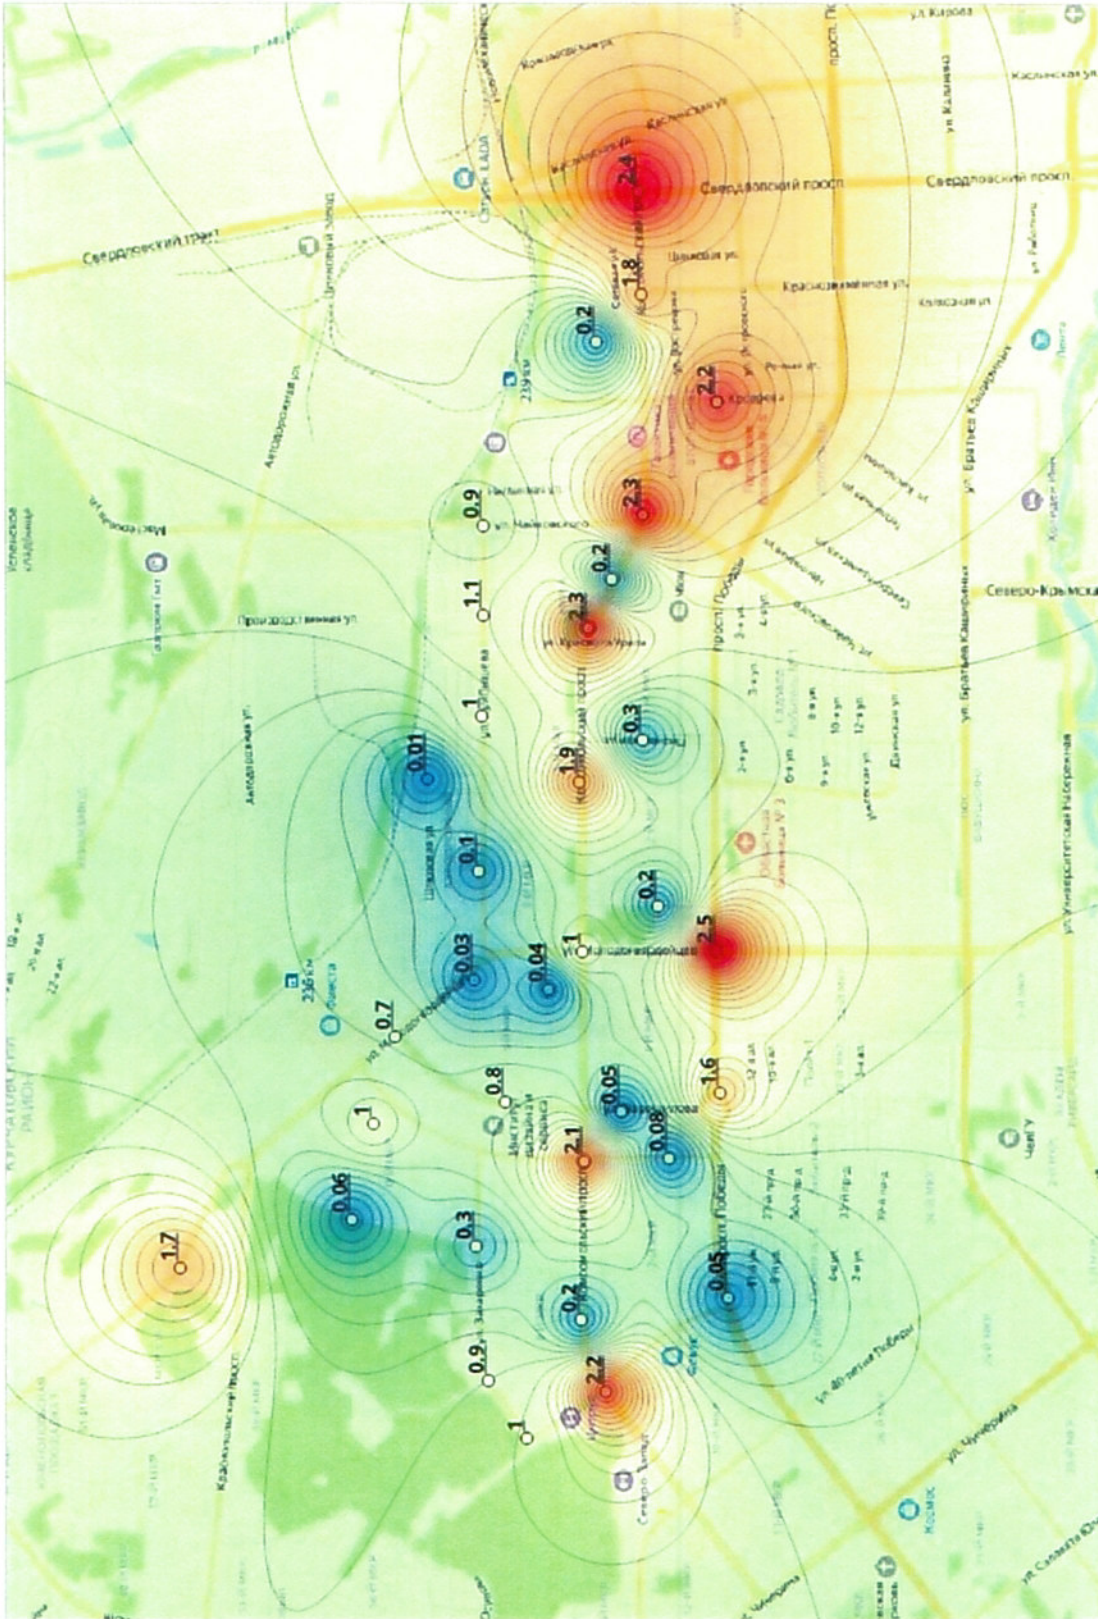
ул. Кирова
Каслинская ул.
ул. Калинина
Свердловский просп.
Свердловский просп.
Свердловский тракт
Красноармейская ул.
Кыштымская ул.
ул. Братьев Кашириных
Северо-Крымская
Университетская Набережная
ул. 40-летия Победы
ул. Чичерина
ул. Салавата Юлаева
Автодорожная ул.
Производственная ул.
Курчатовский район
Комсомольский просп.
просп. Победы
Молодогвардейцев
Цинковая ул.
239 км
236 км
2.4
1.8
0.2
2.2
2.3
0.9
0.2
1.1
2.3
1
0.3
0.01
1.9
0.1
0.2
1
2.5
0.03
0.04
0.7
1
0.8
1.6
0.05
2.1
0.08
0.06
0.3
1.7
0.05
0.2
0.9
2.2
1